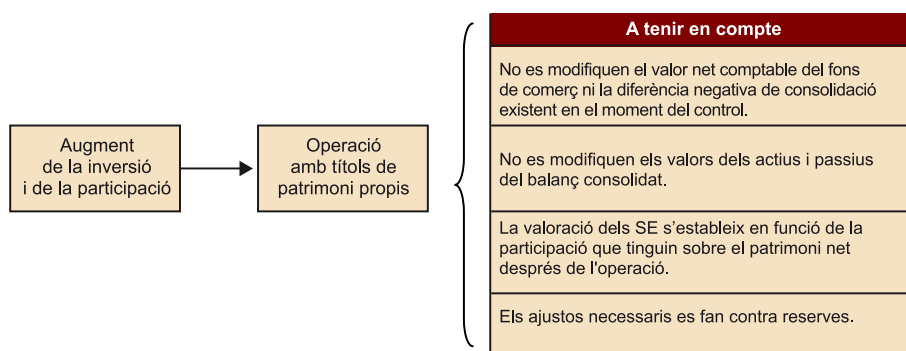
Augment de la inversió i de la participació

Operació amb títols de patrimoni propis

A tenir en compte

No es modifiquen el valor net comptable del fons de comerç ni la diferència negativa de consolidació existent en el moment del control.

No es modifiquen els valors dels actius i passius del balanç consolidat.

La valoració dels SE s'estableix en funció de la participació que tinguin sobre el patrimoni net després de l'operació.

Els ajustos necessaris es fan contra reserves.